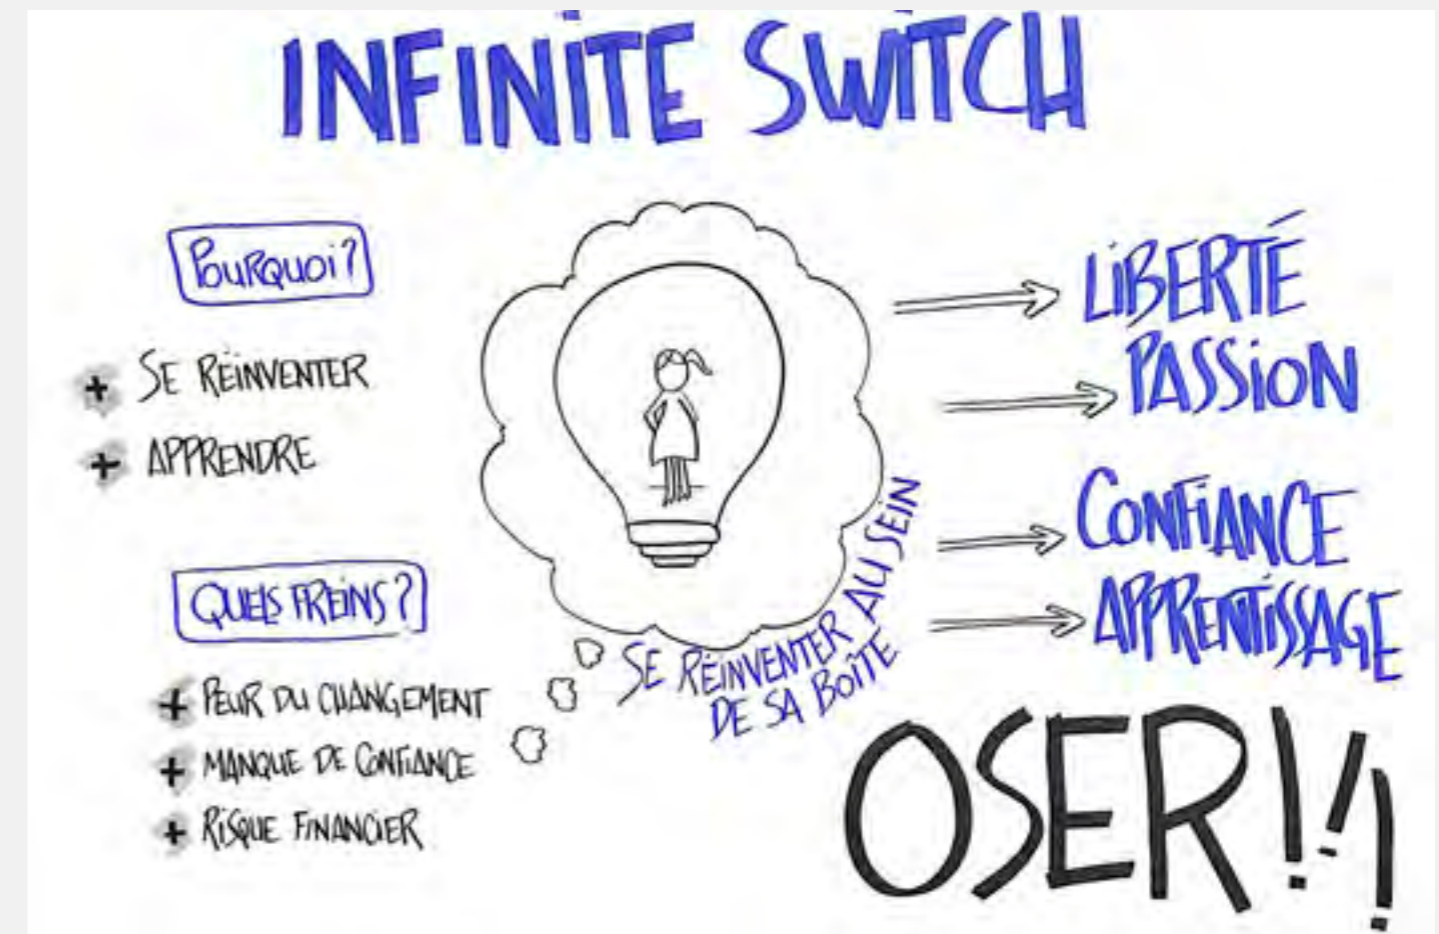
INFINITE SWITCH

Pourquoi?

+ SE RÉINVENTER
+ APPRENDRE

QUELS FREINS?

+ PEUR DU CHANGEMENT
+ MANQUE DE CONFIANCE
+ RISQUE FINANCIER

SE RÉINVENTER AU SEIN DE SA BOÎTE

LIBERTÉ
PASSION
CONFIANCE
APPRENTISSAGE

OSER!!